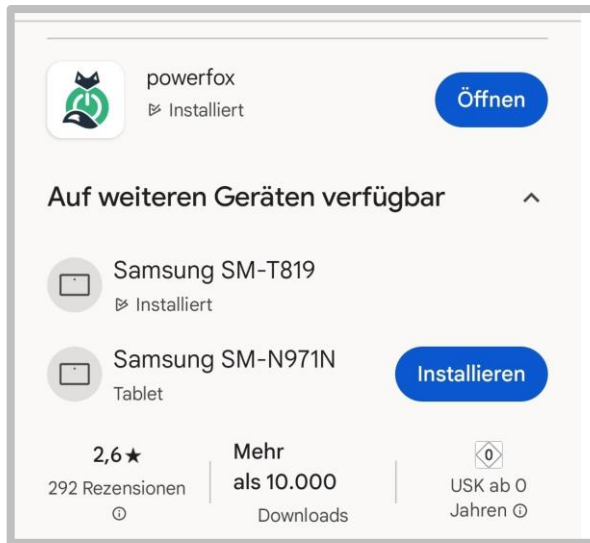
powerfox
Installiert

Öffnen

Auf weiteren Geräten verfügbar

Samsung SM-T819
Installiert

Samsung SM-N971N
Tablet

Installieren

2,6 ★
292 Rezensionen ⓘ

Mehr als 10.000 Downloads

0
USK ab 0 Jahren ⓘ